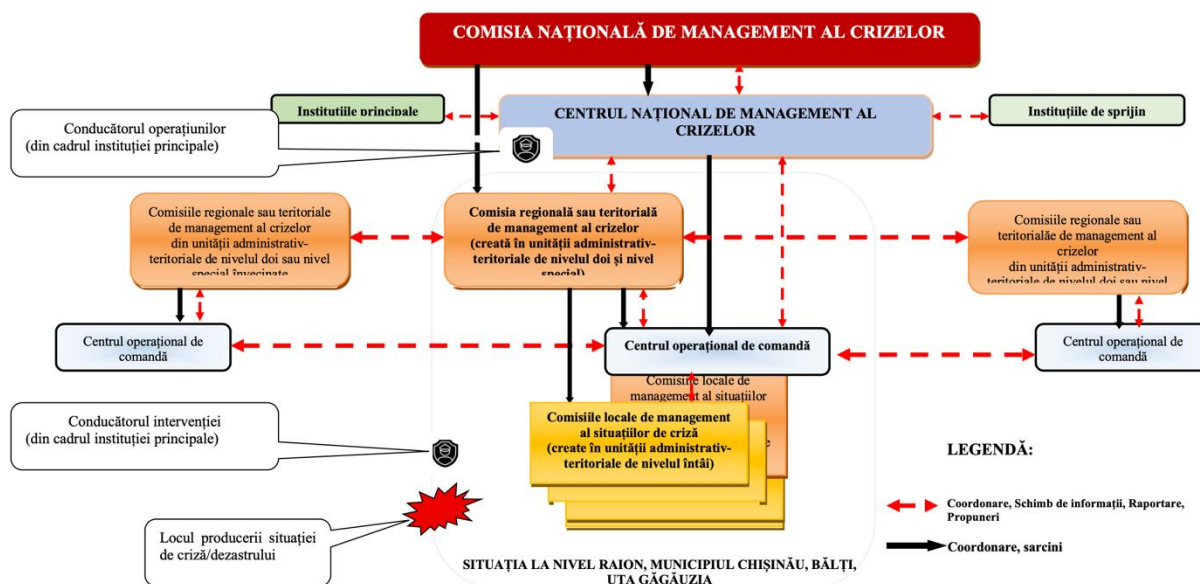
COMISIA NAȚIONALĂ DE MANAGEMENT AL CRIZELOR

Instituțiile principale

CENTRUL NAȚIONAL DE MANAGEMENT AL CRIZELOR

Instituțiile de sprijin

Conducătorul operațiunilor (din cadrul instituției principale)

Comisiile regionale sau teritoriale de management al crizelor din unități administrativ-teritoriale de nivelul doi sau nivel special învecinate

Comisia regională sau teritorială de management al crizelor (creată în unități administrativ-teritoriale de nivelul doi și nivel special)

Comisiile regionale sau teritorialăe de management al crizelor din unități administrativ-teritoriale de nivelul doi sau nivel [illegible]

Centrul operațional de comandă

Centrul operațional de comandă

Centrul operațional de comandă

Comisiile locale de management al situațiilor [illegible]

Comisiile locale de management al situațiilor de criză (create în unități administrativ-teritoriale de nivelul întâi)

Conducătorul intervenției (din cadrul instituției principale)

LEGENDĂ:

Coordonare, Schimb de informații, Raportare, Propuneri

Coordonare, sarcini

Locul producerii situației de criză/dezastrului

SITUAȚIA LA NIVEL RAION, MUNICIPIUL CHIȘINĂU, BĂLȚI, UTA GĂGĂUZIA